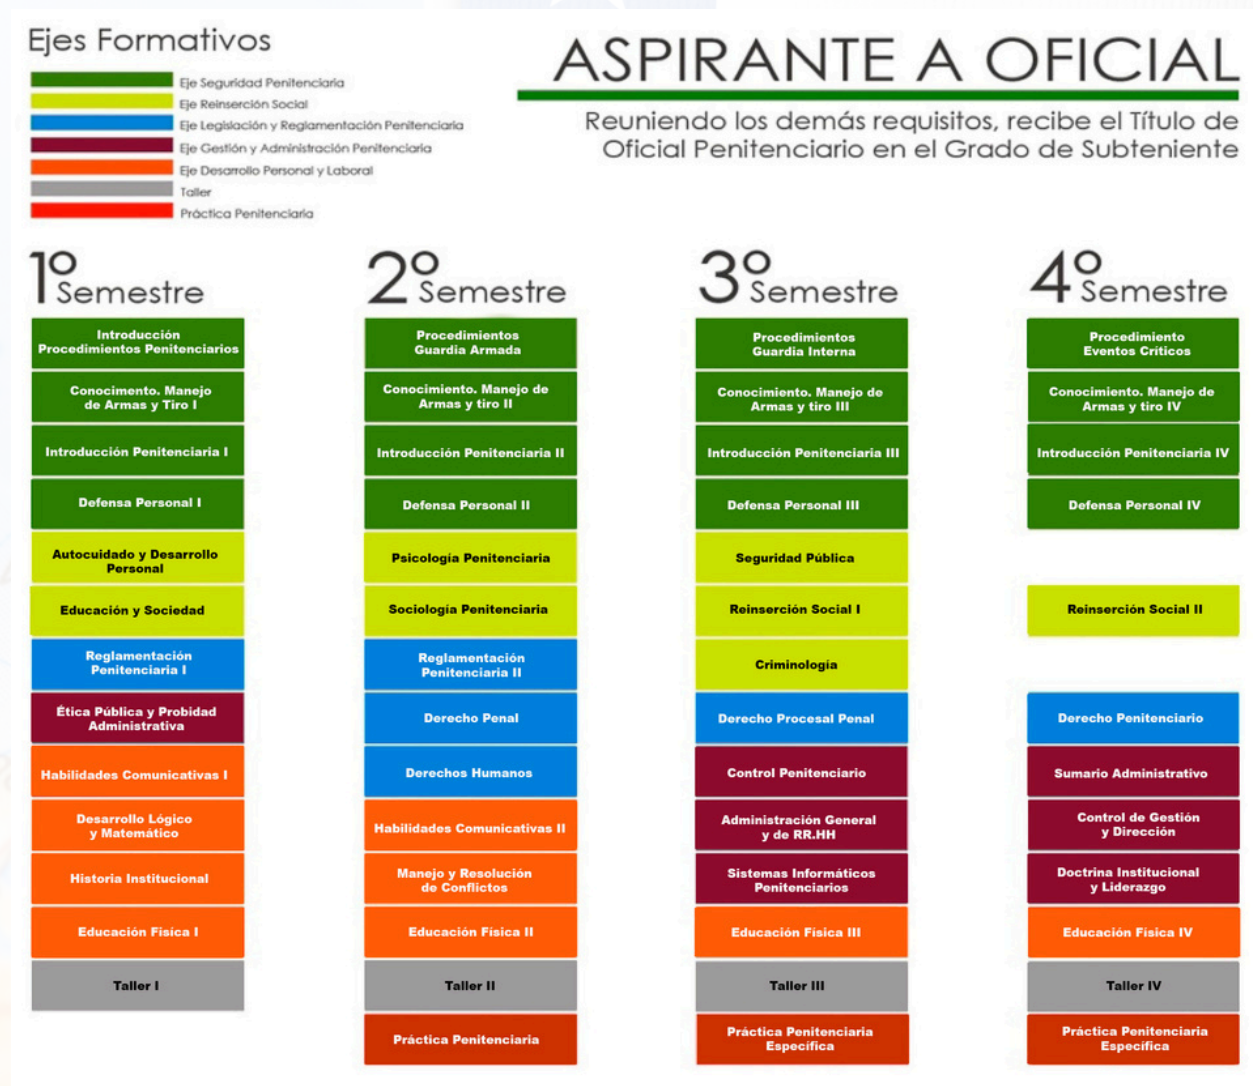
Ejes Formativos

Eje Seguridad Penitenciaria
Eje Reinserción Social
Eje Legislación y Reglamentación Penitenciaria
Eje Gestión y Administración Penitenciaria
Eje Desarrollo Personal y Laboral
Taller
Práctica Penitenciaria

ASPIRANTE A OFICIAL

Reuniendo los demás requisitos, recibe el Título de Oficial Penitenciario en el Grado de Subteniente

1º Semestre

Introducción Procedimientos Penitenciarios
Conocimento. Manejo de Armas y Tiro I
Introducción Penitenciaria I
Defensa Personal I
Autocuidado y Desarrollo Personal
Educación y Sociedad
Reglamentación Penitenciaria I
Ética Pública y Probidad Administrativa
Habilidades Comunicativas I
Desarrollo Lógico y Matemático
Historia Institucional
Educación Física I
Taller I

2º Semestre

Procedimientos Guardia Armada
Conocimento. Manejo de Armas y tiro II
Introducción Penitenciaria II
Defensa Personal II
Psicología Penitenciaria
Sociología Penitenciaria
Reglamentación Penitenciaria II
Derecho Penal
Derechos Humanos
Habilidades Comunicativas II
Manejo y Resolución de Conflictos
Educación Física II
Taller II
Práctica Penitenciaria

3º Semestre

Procedimientos Guardia Interna
Conocimento. Manejo de Armas y tiro III
Introducción Penitenciaria III
Defensa Personal III
Seguridad Pública
Reinserción Social I
Criminología
Derecho Procesal Penal
Control Penitenciario
Administración General y de RR.HH
Sistemas Informáticos Penitenciarios
Educación Física III
Taller III
Práctica Penitenciaria Específica

4º Semestre

Procedimiento Eventos Críticos
Conocimento. Manejo de Armas y tiro IV
Introducción Penitenciaria IV
Defensa Personal IV
Reinserción Social II
Derecho Penitenciario
Sumario Administrativo
Control de Gestión y Dirección
Doctrina Institucional y Liderazgo
Educación Física IV
Taller IV
Práctica Penitenciaria Específica